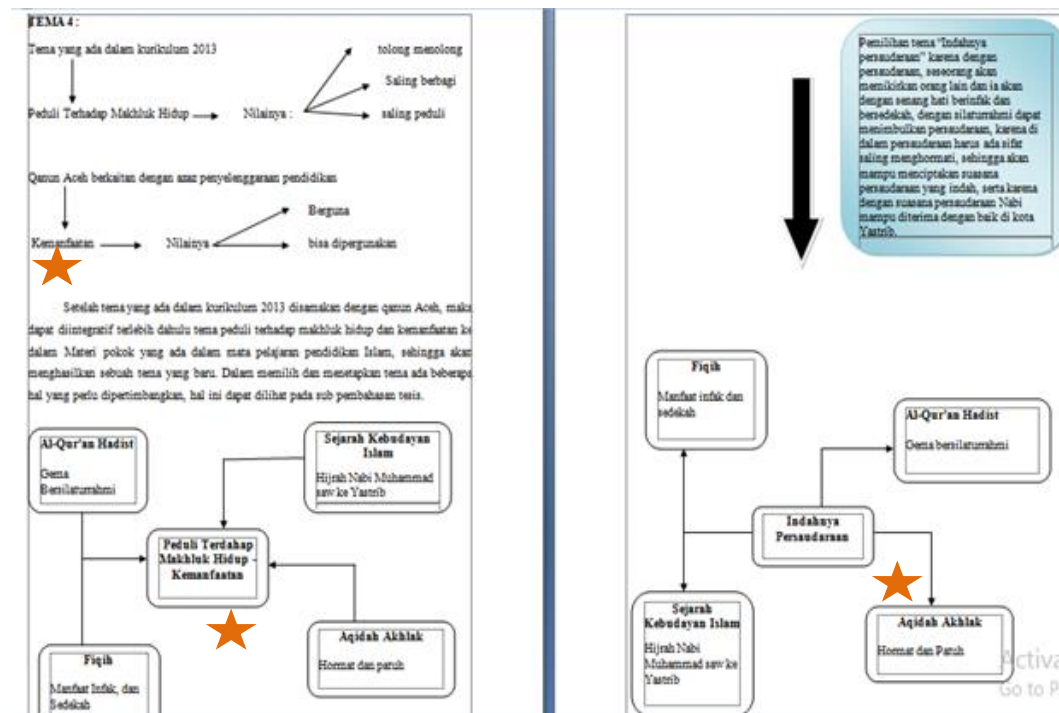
TEMA 4 :

Tema yang ada dalam kurikulum 2013

Peduli Terhadap Makhluk Hidup

Nilainya :

tolong menolong

Saling berbagi

saling peduli

Qanun Aceh berkaitan dengan azas penyelenggaraan pendidikan

Kemanfaatan

Nilainya

Berguna

bisa dipergunakan

Setelah tema yang ada dalam kurikulum 2013 disamakan dengan qanun Aceh, maka dapat diintegratif terlebih dahulu tema peduli terhadap makhluk hidup dan kemanfaatan ke dalam Materi pokok yang ada dalam mata pelajaran pendidikan Islam, sehingga akan menghasilkan sebuah tema yang baru. Dalam memilih dan menetapkan tema ada beberapa hal yang perlu dipertimbangkan, hal ini dapat dilihat pada sub pembahasan tesis.

Al-Qur'an Hadist
Gema Bersilaturahmi

Sejarah Kebudayaan Islam
Hijrah Nabi Muhammad saw ke Yastrib

Peduli Terdahap Makhluk Hidup - Kemanfaatan

Aqidah Akhlak
Hormat dan patuh

Fiqih
Manfaat Infak, dan Sedekah

Pemilihan tema "Indahnya persaudaraan" karena dengan persaudaraan, seseorang akan memikirkan orang lain dan ia akan dengan senang hati berinfak dan bersedekah, dengan silaturrahmi dapat menimbulkan persaudaraan, karena di dalam persaudaraan harus ada sifat saling menghormati, sehingga akan mampu menciptakan suasana persaudaraan yang indah, serta karena dengan suasana persaudaraan Nabi mampu diterima dengan baik di kota Yastrib.

Fiqih
Manfaat infak dan sedekah

Al-Qur'an Hadist
Gema bersilaturahmi

Indahnya Persaudaraan

Sejarah Kebudayaan Islam
Hijrah Nabi Muhammad saw ke Yastrib

Aqidah Akhlak
Hormat dan Patuh

Activa
Go to P